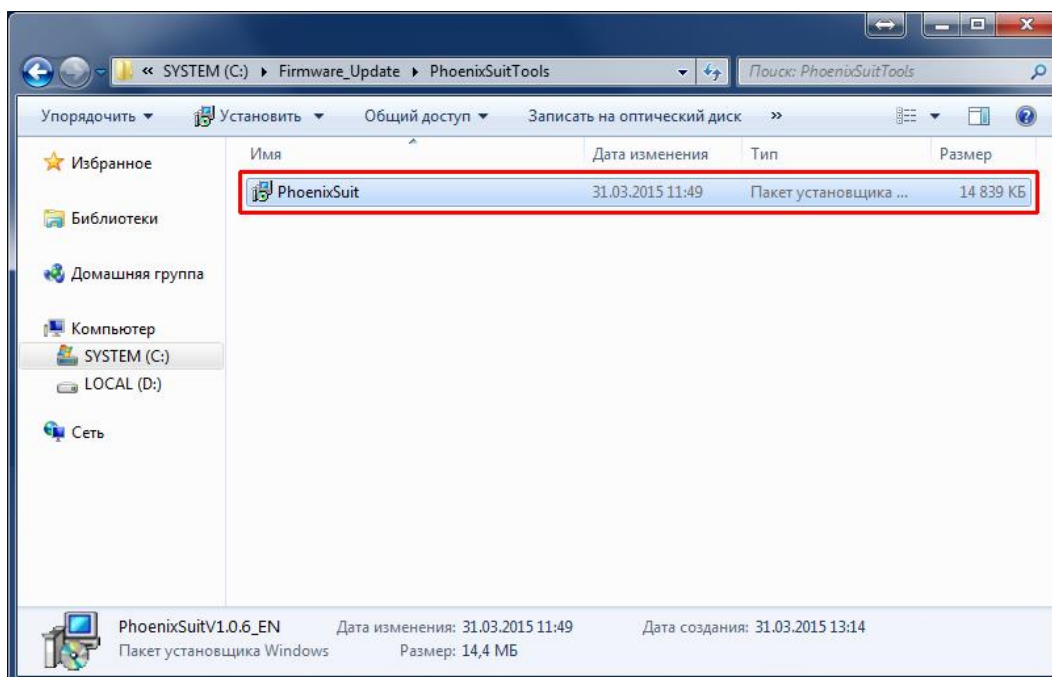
« SYSTEM (C:) ▸ Firmware_Update ▸ PhoenixSuitTools

Поиск: PhoenixSuitTools

Упорядочить ▾ Установить ▾ Общий доступ ▾ Записать на оптический диск »

Избранное

Библиотеки

Домашняя группа

Компьютер

SYSTEM (C:)

LOCAL (D:)

Сеть

| Имя | Дата изменения | Тип | Размер |
|---|---|---|---|
| PhoenixSuit | 31.03.2015 11:49 | Пакет установщика ... | 14 839 КБ |

PhoenixSuitV1.0.6_EN Дата изменения: 31.03.2015 11:49 Дата создания: 31.03.2015 13:14

Пакет установщика Windows Размер: 14,4 МБ